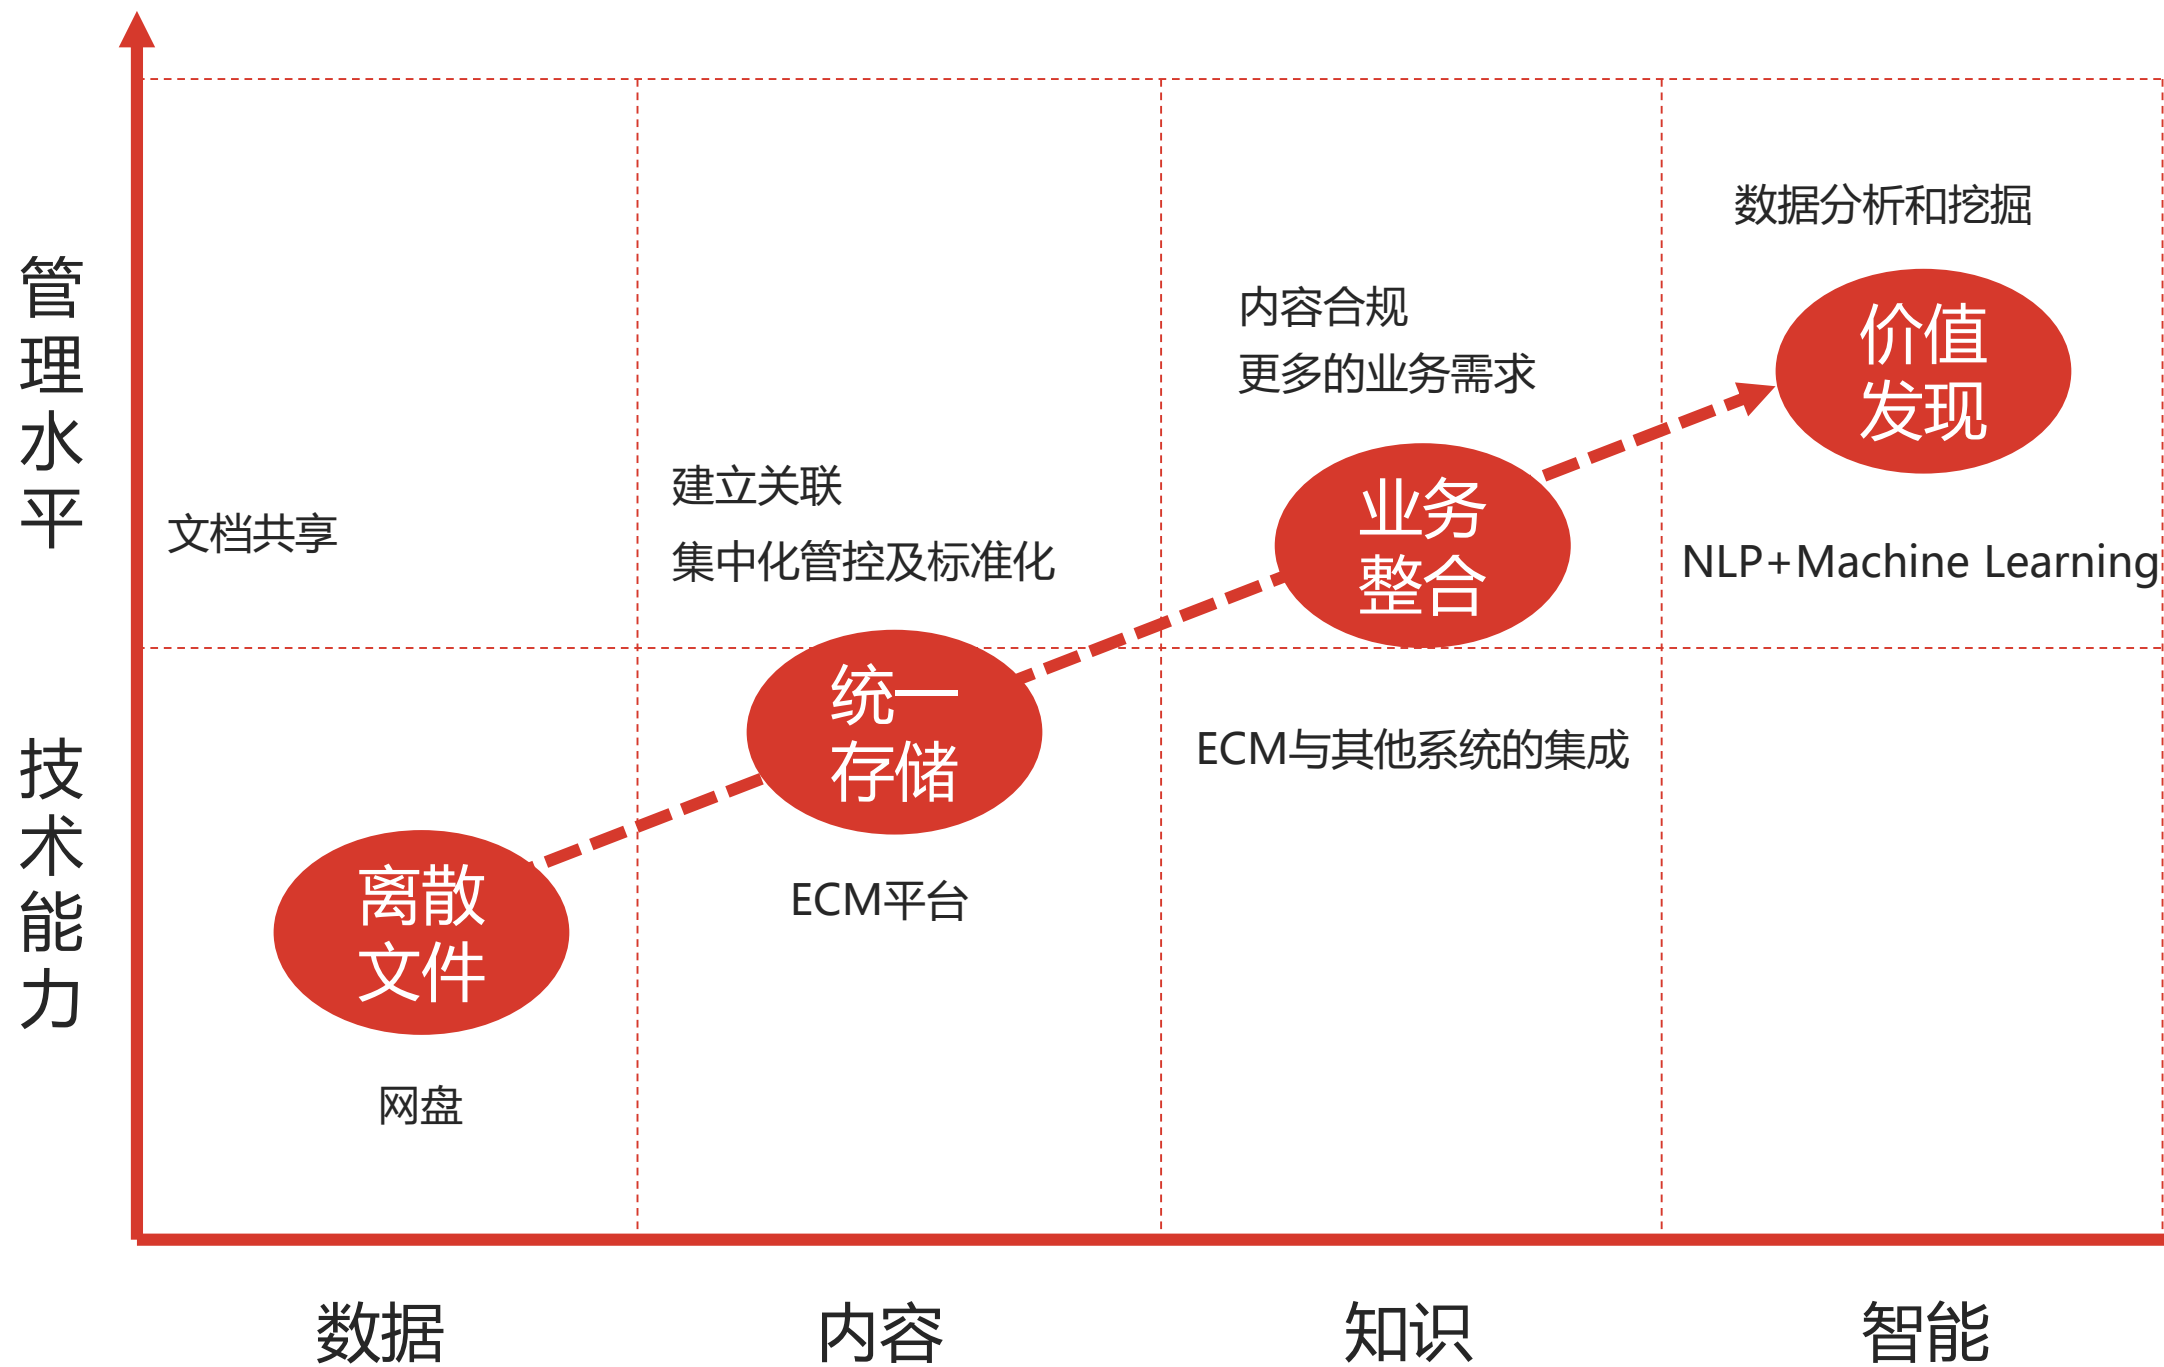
管理水平

技术能力

数据分析和挖掘

价值发现

内容合规

更多的业务需求

建立关联

集中化管控及标准化

业务整合

文档共享

NLP+Machine Learning

统一存储

ECM与其他系统的集成

离散文件

ECM平台

网盘

数据

内容

知识

智能